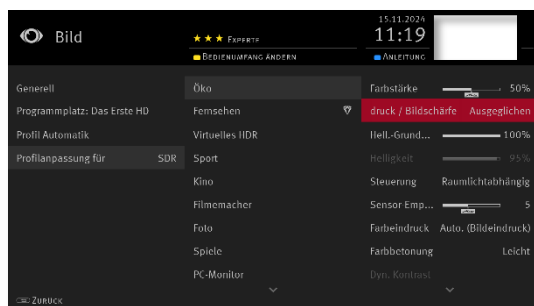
Bild

★ ★ ★ Experte

Bedienumfang ändern

15.11.2024

11:19

Anleitung

Generell

Programmplatz: Das Erste HD

Profil Automatik

Profilanpassung für SDR

Öko

Fernsehen

Virtuelles HDR

Sport

Kino

Filmemacher

Foto

Spiele

PC-Monitor

Farbstärke 50%

druck / Bildschärfe Ausgeglichen

Hell.-Grund... 100%

Helligkeit 95%

Steuerung Raumlichtabhängig

Sensor Emp... 5

Farbeindruck Auto. (Bildeindruck)

Farbbetonung Leicht

Dyn. Kontrast

Zurück